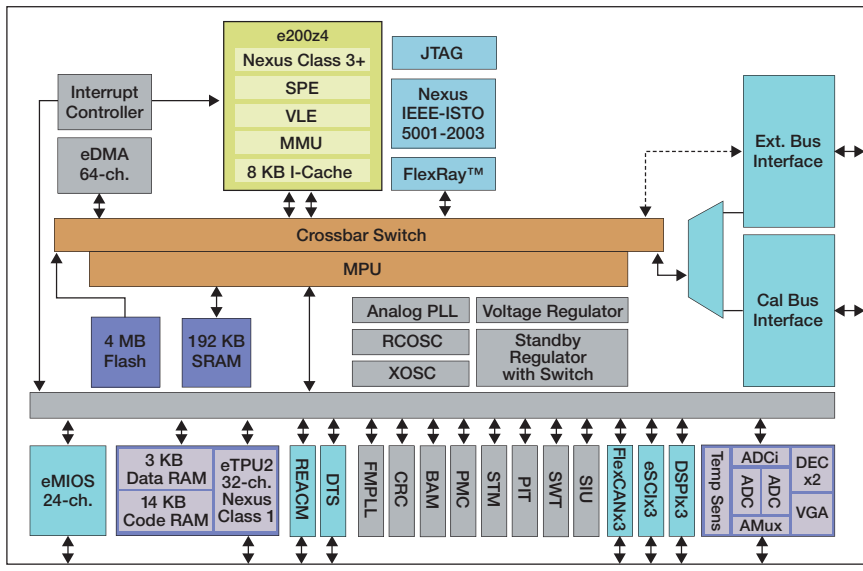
e200z4
Nexus Class 3+
SPE
VLE
MMU
8 KB I-Cache

JTAG

Nexus IEEE-ISTO 5001-2003

FlexRay™

Interrupt Controller

eDMA 64-ch.

Ext. Bus Interface

Crossbar Switch

MPU

Cal Bus Interface

4 MB Flash

192 KB SRAM

Analog PLL

Voltage Regulator

RCOSC

Standby Regulator with Switch

XOSC

eMIOS 24-ch.

3 KB Data RAM

14 KB Code RAM

eTPU2 32-ch. Nexus Class 1

REACM

DTS

FMPLL

CRC

BAM

PMC

STM

PIT

SWT

SIU

FlexCANx3

eSCIx3

DSPIx3

Temp Sens

ADCi

ADC

ADC

AMux

DEC x2

VGA